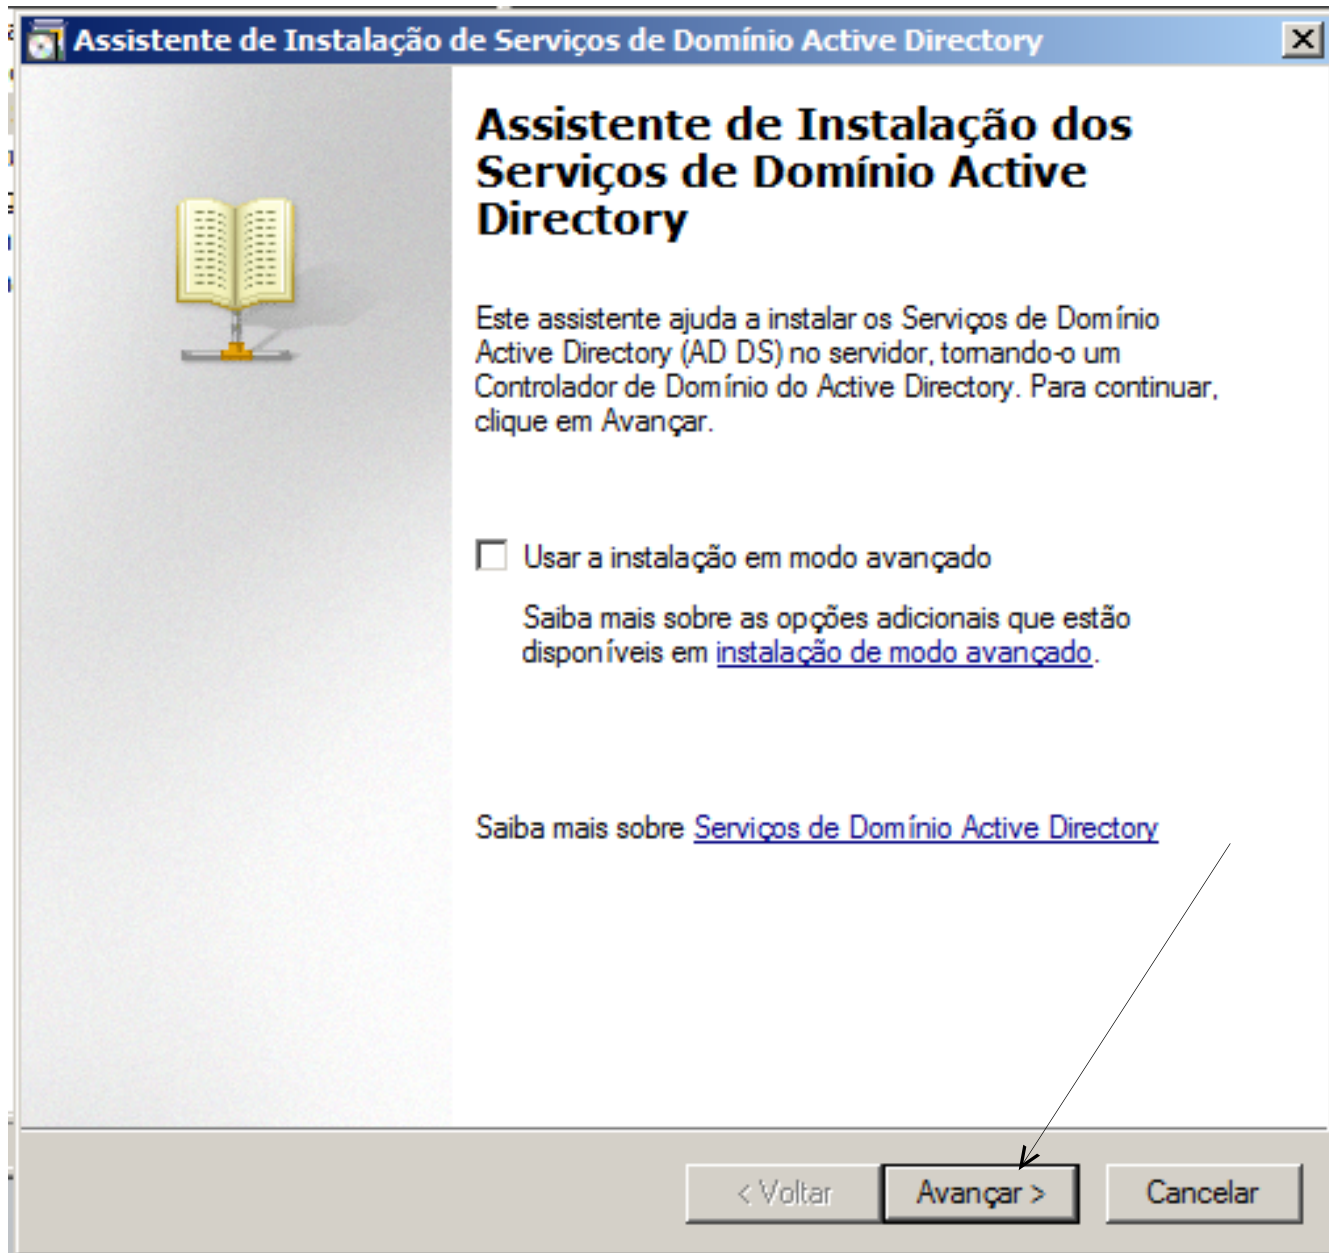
Assistente de Instalação de Serviços de Domínio Active Directory

Assistente de Instalação dos Serviços de Domínio Active Directory

Este assistente ajuda a instalar os Serviços de Domínio Active Directory (AD DS) no servidor, tornando-o um Controlador de Domínio do Active Directory. Para continuar, clique em Avançar.

Usar a instalação em modo avançado

Saiba mais sobre as opções adicionais que estão disponíveis em instalação de modo avançado.

Saiba mais sobre Serviços de Domínio Active Directory

< Voltar
Avançar >
Cancelar